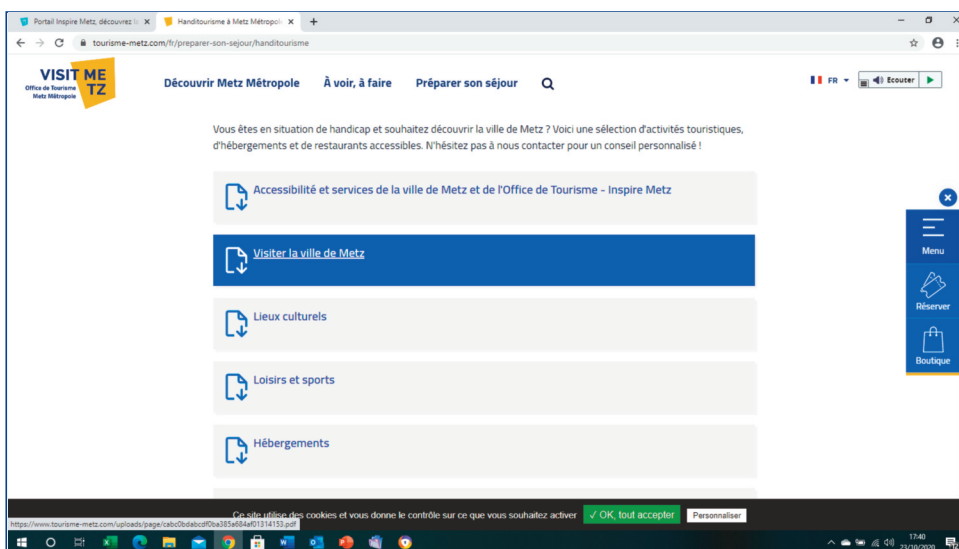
Portail Inspire Metz, découvrez la
Handitourisme à Metz Métropole

tourisme-metz.com/fr/preparer-son-sejour/handitourisme

VISIT METZ
Office de Tourisme Metz Métropole

Découvrir Metz Métropole
À voir, à faire
Préparer son séjour

FR
Ecouter

Vous êtes en situation de handicap et souhaitez découvrir la ville de Metz ? Voici une sélection d'activités touristiques, d'hébergements et de restaurants accessibles. N'hésitez pas à nous contacter pour un conseil personnalisé !

Accessibilité et services de la ville de Metz et de l'Office de Tourisme - Inspire Metz

Visiter la ville de Metz

Lieux culturels

Loisirs et sports

Hébergements

Menu
Réserver
Boutique

Ce site utilise des cookies et vous donne le contrôle sur ce que vous souhaitez activer
✓ OK, tout accepter
Personnaliser

https://www.tourisme-metz.com/uploads/page/cabc0bdabcdf0ba385a684af01314153.pdf

17:40
23/10/2020